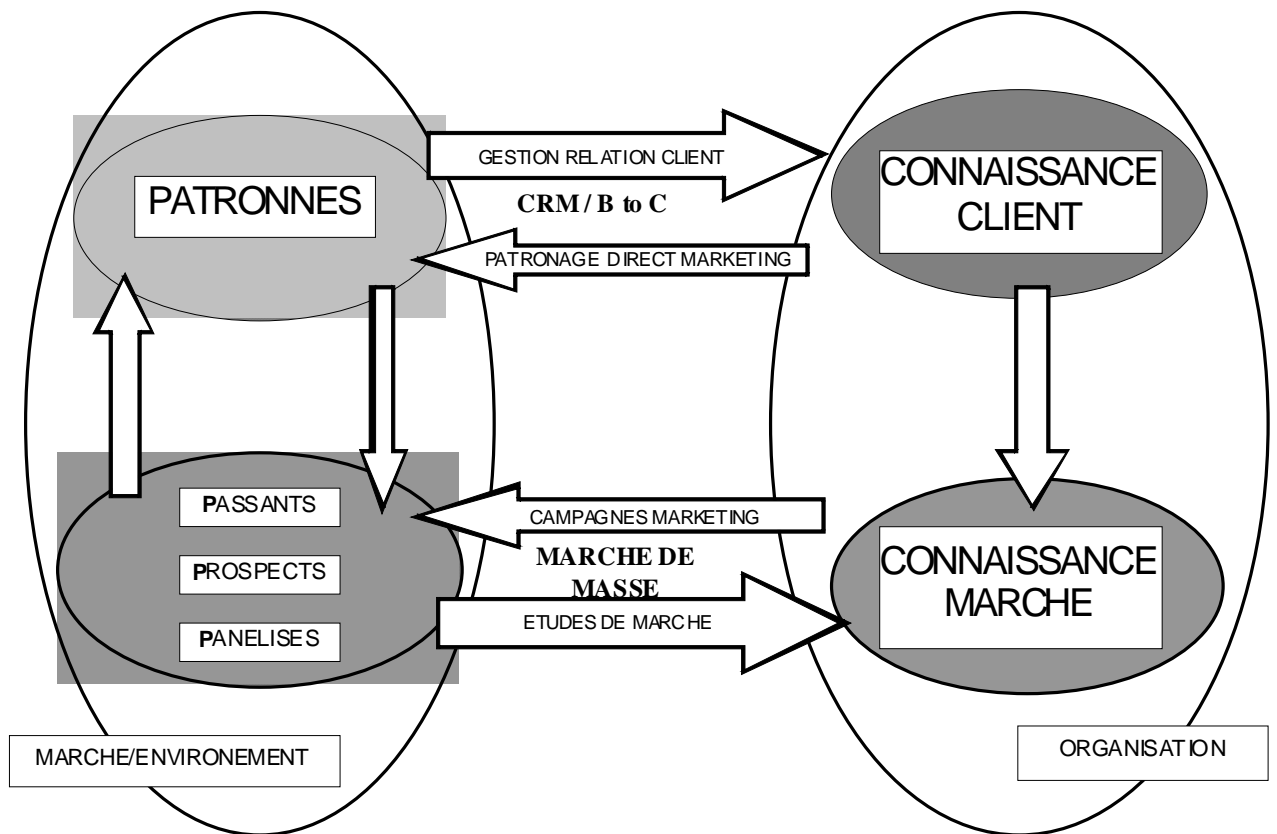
GESTION RELATION CLIENT

CRM / B to C

PATRONNES

CONNAISSANCE CLIENT

PATRONAGE DIRECT MARKETING

PASSANTS

PROSPECTS

PANELISES

CAMPAGNES MARKETING

MARCHE DE MASSE

ETUDES DE MARCHE

CONNAISSANCE MARCHE

MARCHE/ENVIRONEMENT

ORGANISATION